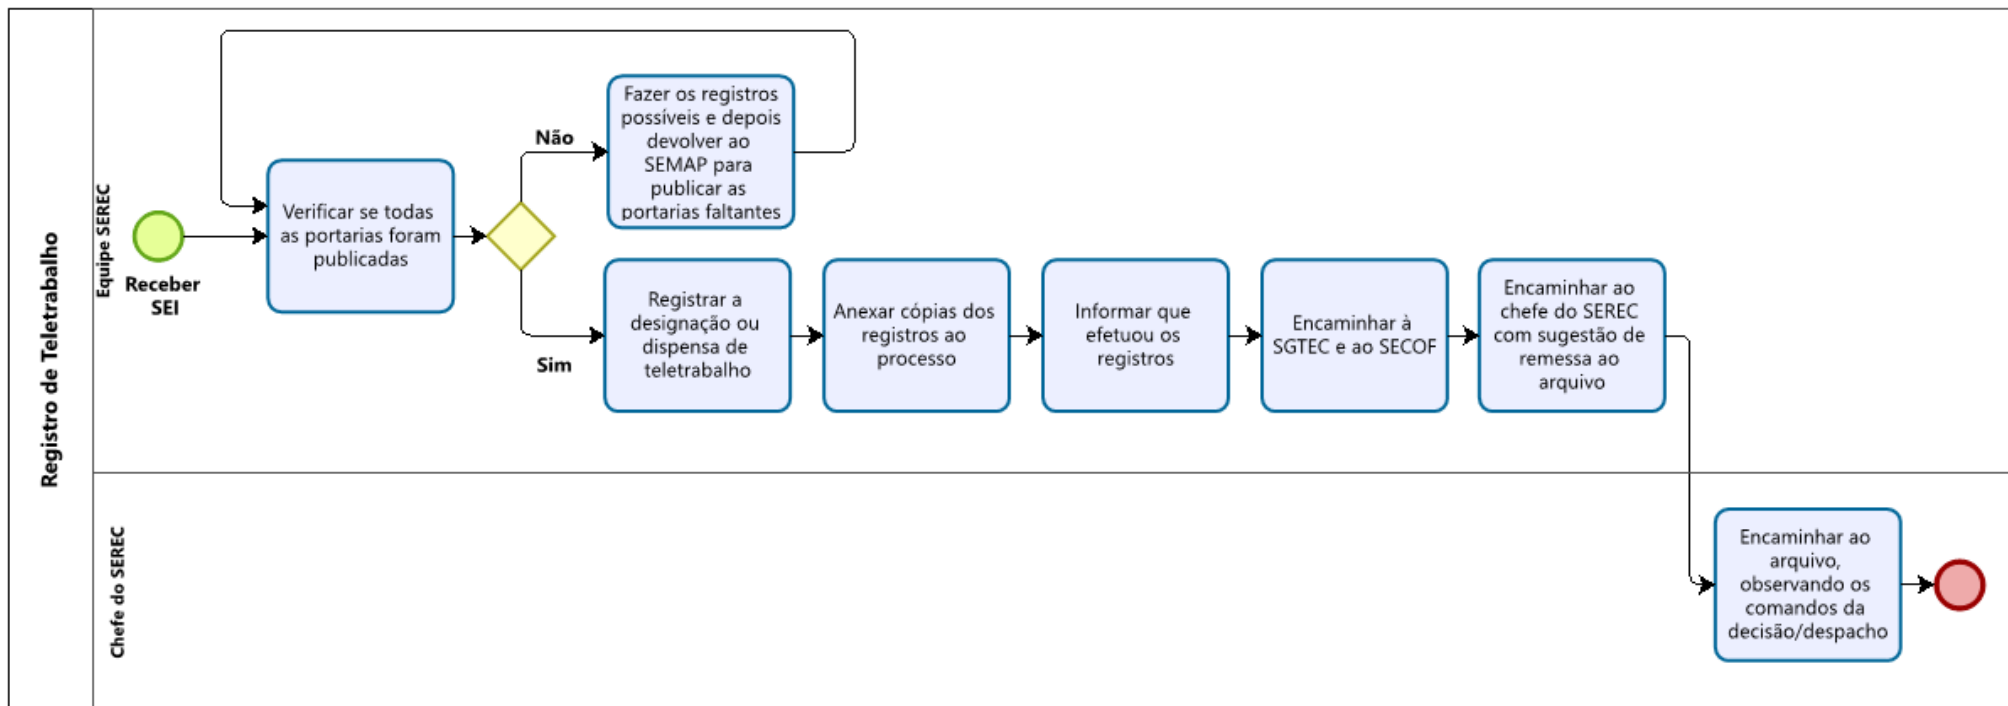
Registro de Teletrabalho

Equipe SEREC

Receber SEI

Verificar se todas as portarias foram publicadas

Não

Fazer os registros possíveis e depois devolver ao SEMAP para publicar as portarias faltantes

Sim

Registrar a designação ou dispensa de teletrabalho

Anexar cópias dos registros ao processo

Informar que efetuou os registros

Encaminhar à SGTEC e ao SECOF

Encaminhar ao chefe do SEREC com sugestão de remessa ao arquivo

Chefe do SEREC

Encaminhar ao arquivo, observando os comandos da decisão/despacho